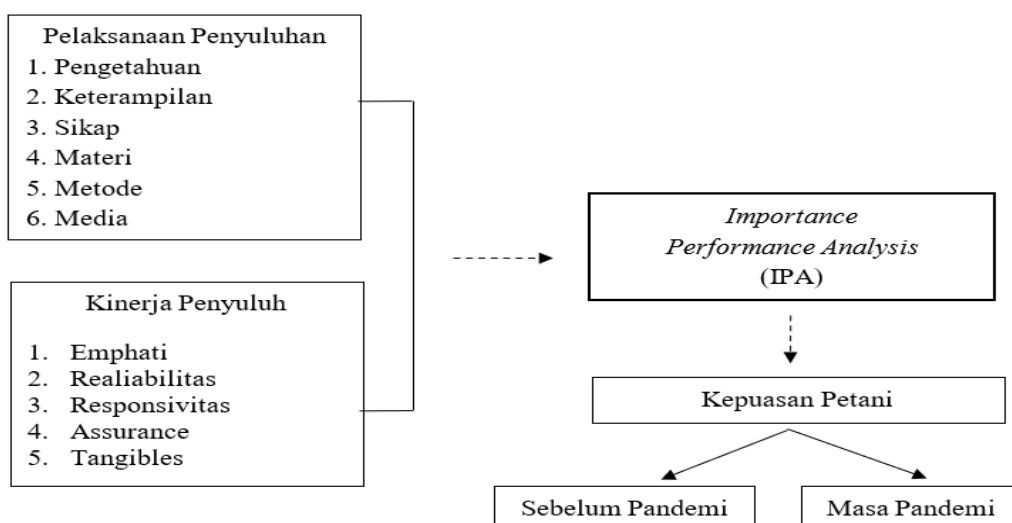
Pelaksanaan Penyuluhan
1. Pengetahuan
2. Keterampilan
3. Sikap
4. Materi
5. Metode
6. Media

Kinerja Penyuluh
1. Emphati
2. Realiabilitas
3. Responsivitas
4. Assurance
5. Tangibles

*Importance Performance Analysis* (IPA)

Kepuasan Petani

Sebelum Pandemi

Masa Pandemi